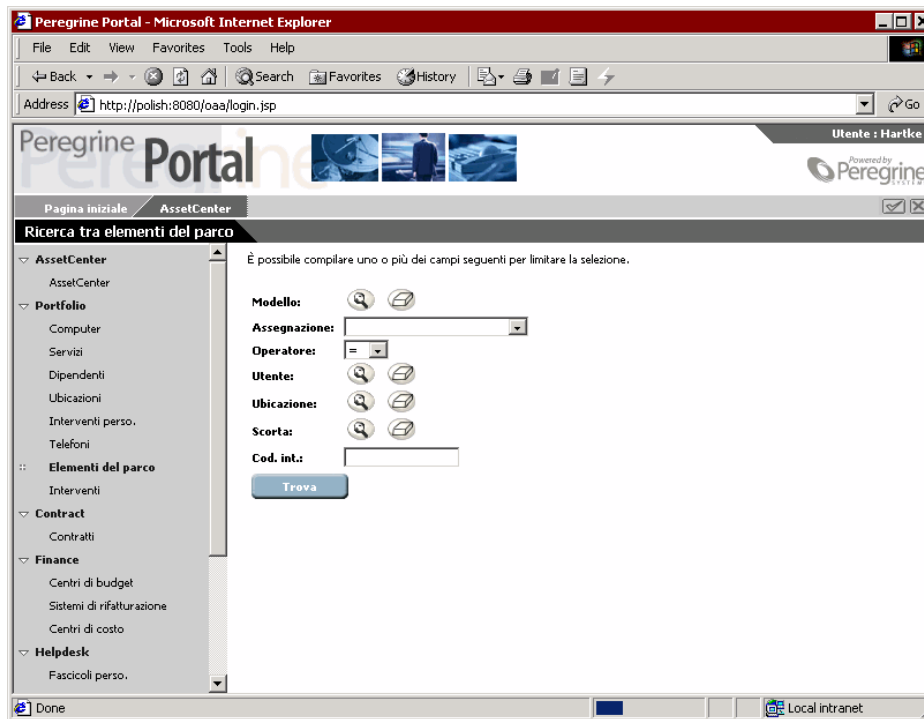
Peregrine Portal - Microsoft Internet Explorer

File Edit View Favorites Tools Help

Back Search Favorites History

Address http://polish:8080/oaa/login.jsp Go

Peregrine Portal

Utente : Hartke

Powered by Peregrine

Pagina iniziale AssetCenter

Ricerca tra elementi del parco

AssetCenter
AssetCenter
Portfolio
Computer
Servizi
Dipendenti
Ubicazioni
Interventi perso.
Telefoni
Elementi del parco
Interventi
Contract
Contratti
Finance
Centri di budget
Sistemi di rifatturazione
Centri di costo
Helpdesk
Fascicoli perso.

È possibile compilare uno o più dei campi seguenti per limitare la selezione.

Modello:
Assegnazione:
Operatore: =
Utente:
Ubicazione:
Scorta:
Cod. int.:

Trova

Done

Local intranet